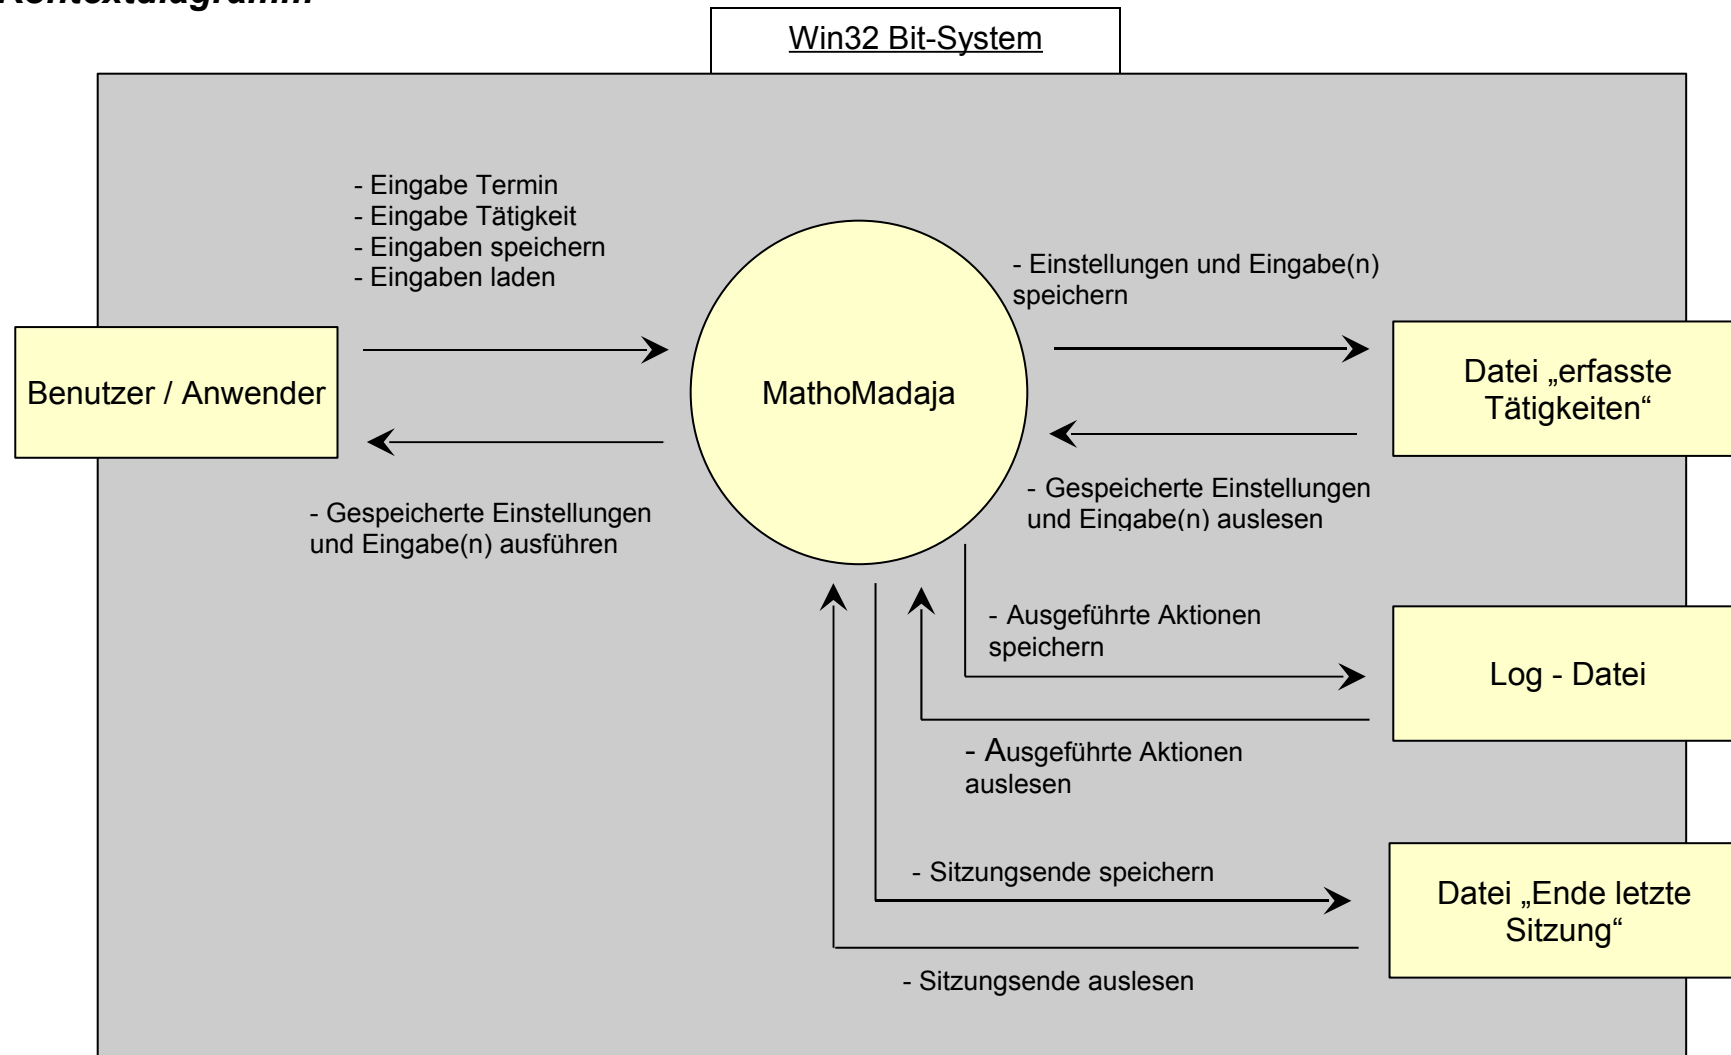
Kontextdiagramm

Win32 Bit-System

- Eingabe Termin
- Eingabe Tätigkeit
- Eingaben speichern
- Eingaben laden

Benutzer / Anwender

MathoMadaja

- Gespeicherte Einstellungen und Eingabe(n) ausführen

- Einstellungen und Eingabe(n) speichern

Datei „erfasste Tätigkeiten"

- Gespeicherte Einstellungen und Eingabe(n) auslesen

- Ausgeführte Aktionen speichern

Log - Datei

- Ausgeführte Aktionen auslesen

- Sitzungsende speichern

Datei „Ende letzte Sitzung"

- Sitzungsende auslesen